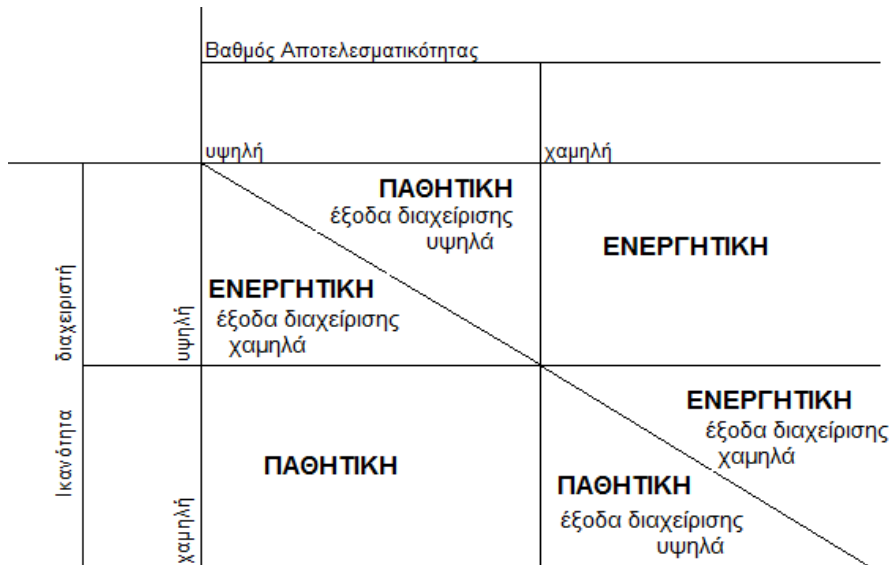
Βαθμός Αποτελεσματικότητας

υψηλή

χαμηλή

ΠΑΘΗΤΙΚΗ
έξοδα διαχείρισης υψηλά

ΕΝΕΡΓΗΤΙΚΗ

ΕΝΕΡΓΗΤΙΚΗ
έξοδα διαχείρισης χαμηλά

διαχειριστή

υψηλή

Ικανότητα

ΕΝΕΡΓΗΤΙΚΗ
έξοδα διαχείρισης χαμηλά

ΠΑΘΗΤΙΚΗ

ΠΑΘΗΤΙΚΗ
έξοδα διαχείρισης υψηλά

χαμηλή